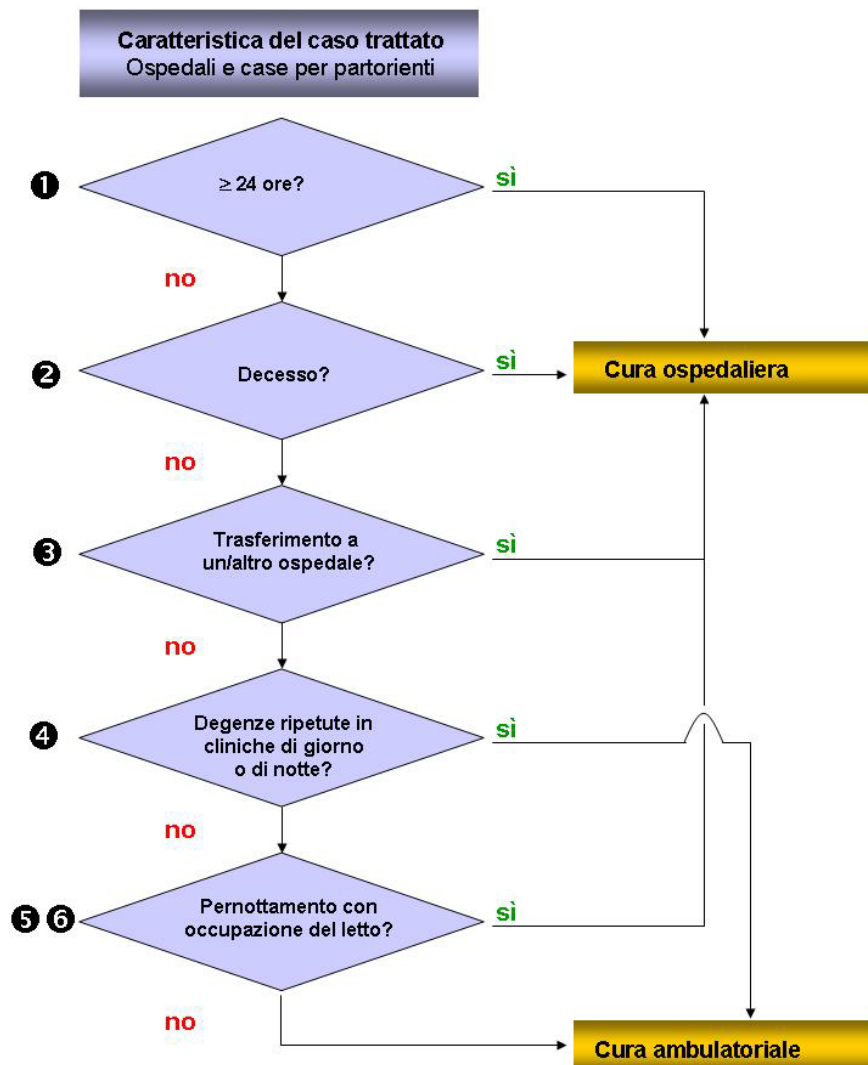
Caratteristica del caso trattato
Ospedali e case per partorienti

❶ $\geq$ 24 ore? sì

no

❷ Decesso? sì

Cura ospedaliera

no

❸ Trasferimento a un/altro ospedale? sì

no

❹ Degenze ripetute in cliniche di giorno o di notte? sì

no

❺ ❻ Pernottamento con occupazione del letto? sì

no

Cura ambulatoriale